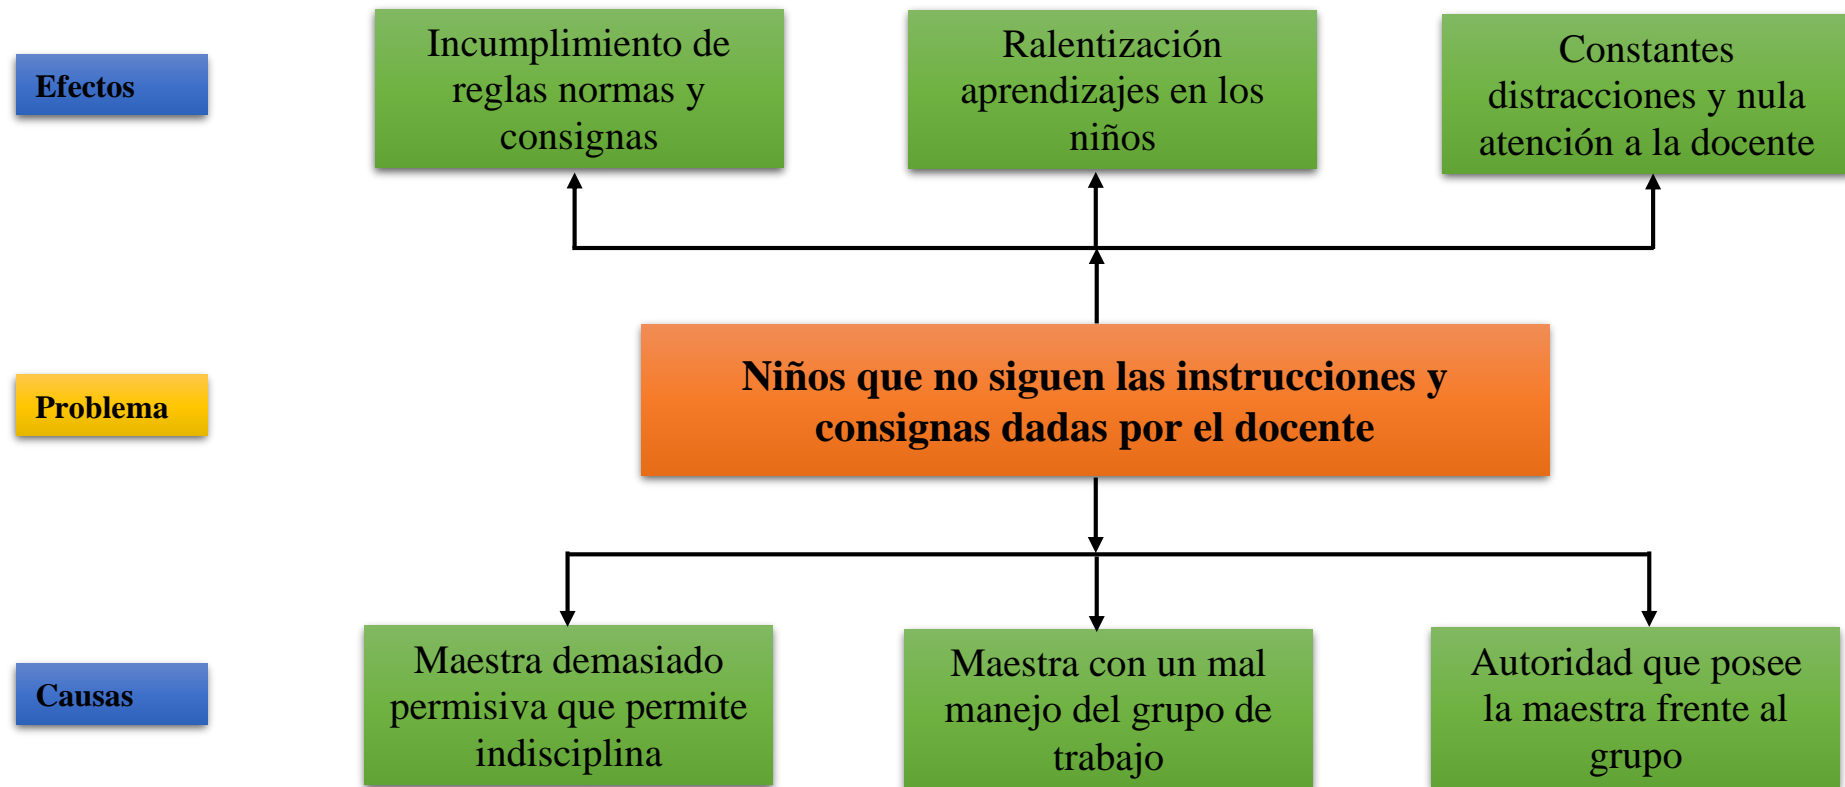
Efectos

Incumplimiento de reglas normas y consignas

Ralentización aprendizajes en los niños

Constantes distracciones y nula atención a la docente

Problema

Niños que no siguen las instrucciones y consignas dadas por el docente

Causas

Maestra demasiado permisiva que permite indisciplina

Maestra con un mal manejo del grupo de trabajo

Autoridad que posee la maestra frente al grupo